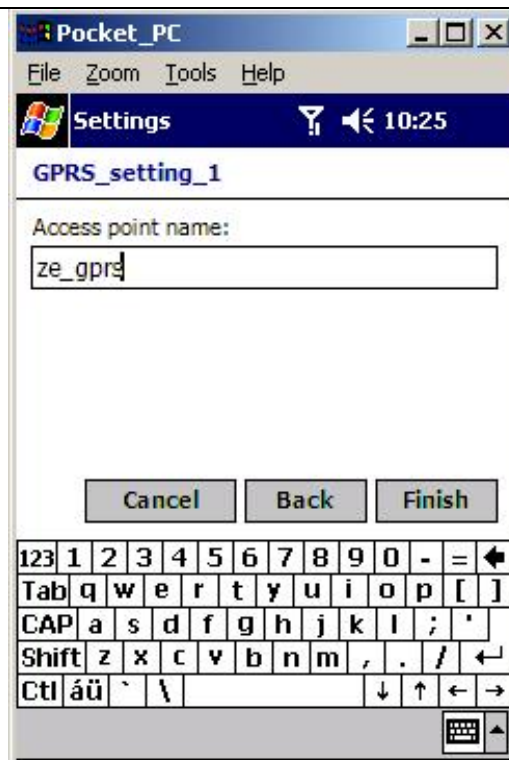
Pocket_PC

File Zoom Tools Help

Settings 10:25

GPRS_setting_1

Access point name:

ze_gprs

Cancel Back Finish

123 1 2 3 4 5 6 7 8 9 0 - =
Tab q w e r t y u i o p [ ]
CAP a s d f g h j k l ; '
Shift z x c v b n m , . /
Ctl áü ` \